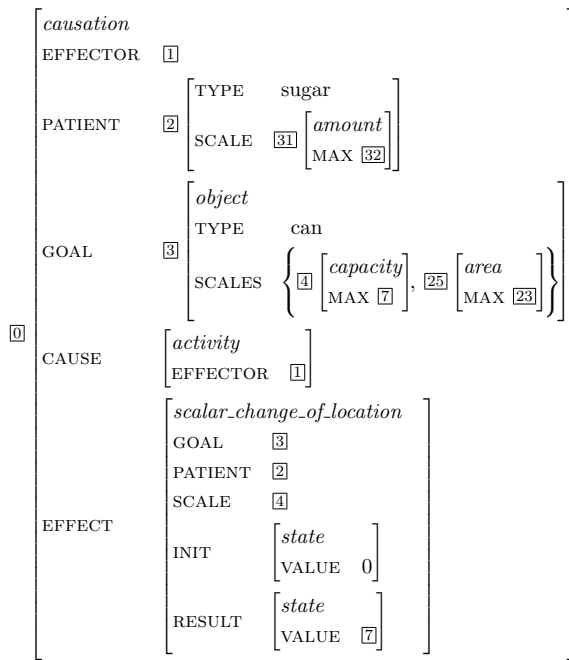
$\boxed{0}\begin{bmatrix} \textit{causation} & \\ \text{EFFECTOR} & \boxed{1} \\ \text{PATIENT} & \boxed{2}\begin{bmatrix} \text{TYPE} & \text{sugar} \\ \text{SCALE} & \boxed{31}\begin{bmatrix} \textit{amount} \\ \text{MAX } \boxed{32} \end{bmatrix} \end{bmatrix} \\ \text{GOAL} & \boxed{3}\begin{bmatrix} \textit{object} & \\ \text{TYPE} & \text{can} \\ \text{SCALES} & \left\{ \boxed{4}\begin{bmatrix} \textit{capacity} \\ \text{MAX } \boxed{7} \end{bmatrix}, \boxed{25}\begin{bmatrix} \textit{area} \\ \text{MAX } \boxed{23} \end{bmatrix} \right\} \end{bmatrix} \\ \text{CAUSE} & \begin{bmatrix} \textit{activity} & \\ \text{EFFECTOR} & \boxed{1} \end{bmatrix} \\ \text{EFFECT} & \begin{bmatrix} \textit{scalar\_change\_of\_location} & \\ \text{GOAL} & \boxed{3} \\ \text{PATIENT} & \boxed{2} \\ \text{SCALE} & \boxed{4} \\ \text{INIT} & \begin{bmatrix} \textit{state} & \\ \text{VALUE} & 0 \end{bmatrix} \\ \text{RESULT} & \begin{bmatrix} \textit{state} & \\ \text{VALUE} & \boxed{7} \end{bmatrix} \end{bmatrix} \end{bmatrix}$